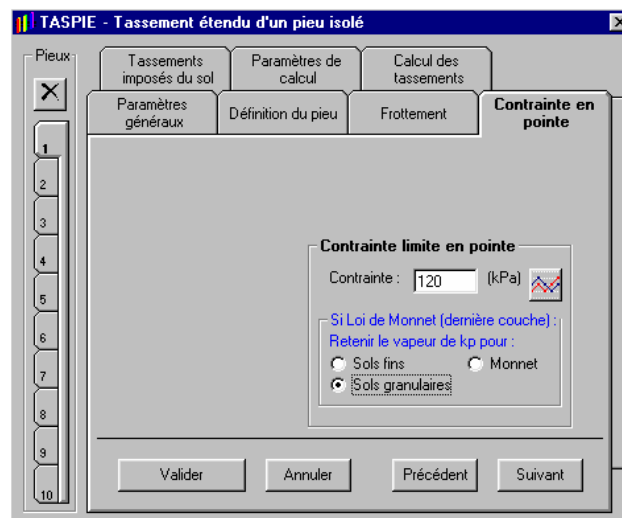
TASPIE - Tassement étendu d'un pieu isolé

Pieux

1
2
3
4
5
6
7
8
9
10

Tassements imposés du sol
Paramètres de calcul
Calcul des tassements
Paramètres généraux
Définition du pieu
Frottement
Contrainte en pointe

Contrainte limite en pointe
Contrainte : 120 (kPa)

Si Loi de Monnet (dernière couche) :
Retenir le vapeur de kp pour :
Sols fins
Monnet
Sols granulaires

Valider
Annuler
Précédent
Suivant